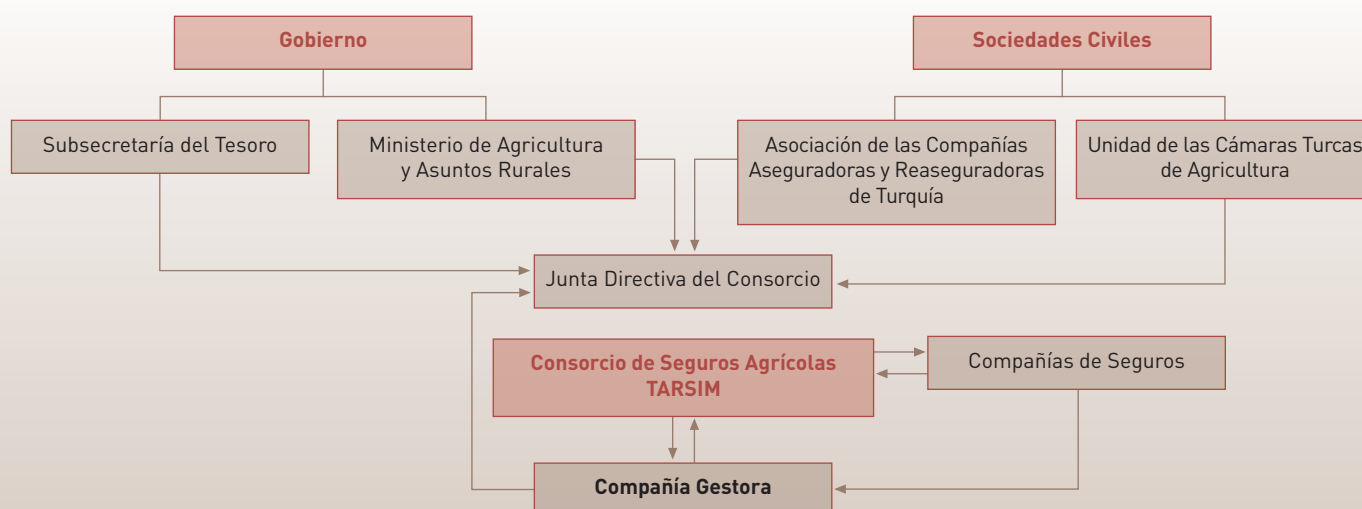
Gobierno

Sociedades Civiles

Subsecretaría del Tesoro

Ministerio de Agricultura y Asuntos Rurales

Asociación de las Compañías Aseguradoras y Reaseguradoras de Turquía

Unidad de las Cámaras Turcas de Agricultura

Junta Directiva del Consorcio

Consorcio de Seguros Agrícolas TARSIM

Compañías de Seguros

Compañía Gestora